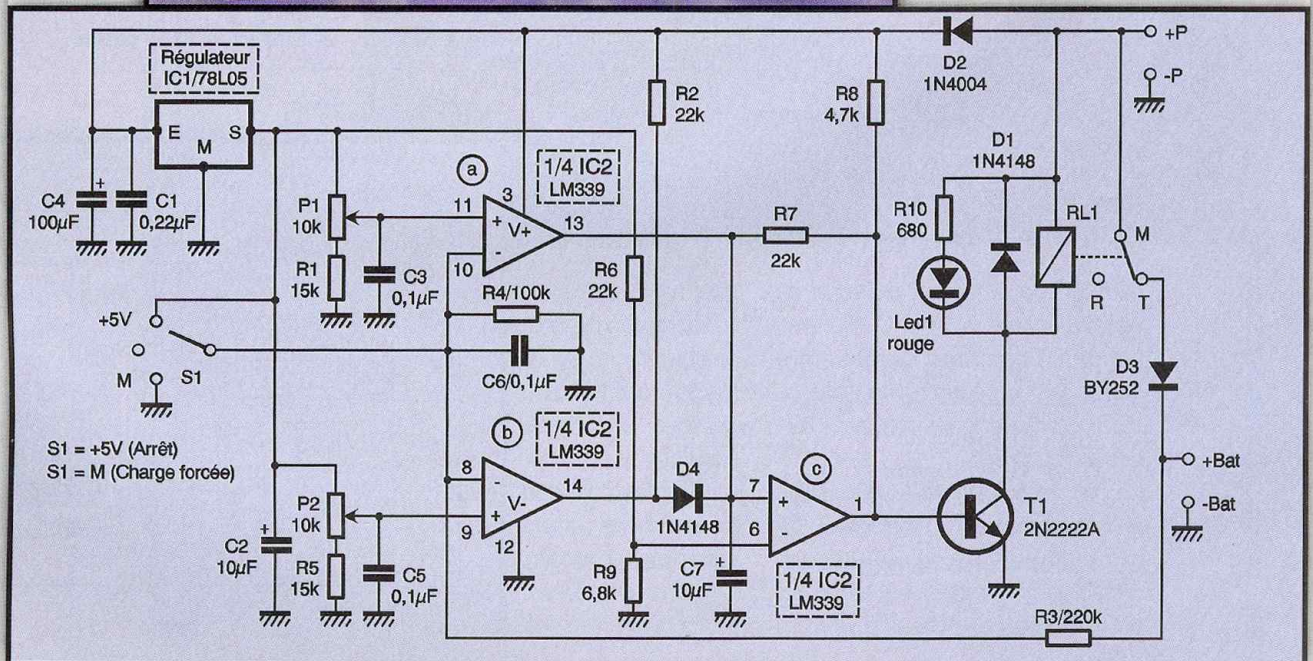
Régulateur
IC1/78L05
E
M
S
C4
100µF
C1
0,22µF
P1
10k
R1
15k
C3
0,1µF
a
1/4 IC2
LM339
3
11
10
13
V+
R2
22k
R8
4,7k
D2
1N4004
+P
-P
D1
1N4148
R10
680
RL1
R7
22k
R6
22k
R4/100k
+5V
M
S1
C6/0,1µF
Led1
rouge
M
R
T
D3
BY252
S1 = +5V (Arrêt)
S1 = M (Charge forcée)
b
1/4 IC2
LM339
8
9
12
14
V-
D4
1N4148
7
6
c
1
P2
10k
R5
15k
C5
0,1µF
C2
10µF
R9
6,8k
C7
10µF
1/4 IC2
LM339
T1
2N2222A
+Bat
-Bat
R3/220k